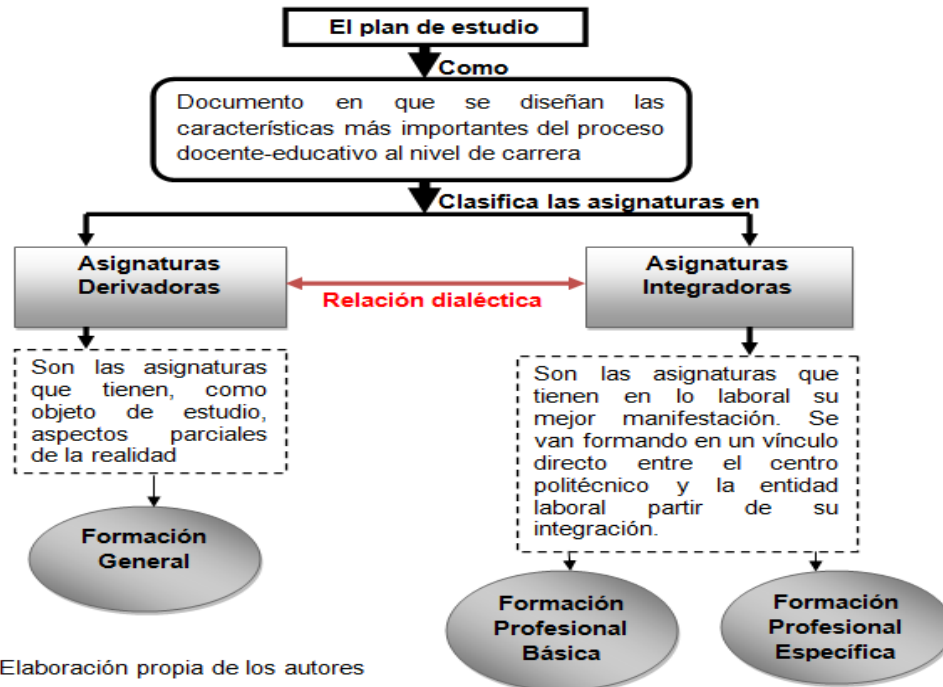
El plan de estudio

Como

Documento en que se diseñan las características más importantes del proceso docente-educativo al nivel de carrera

Clasifica las asignaturas en

Asignaturas Derivadoras

Relación dialéctica

Asignaturas Integradoras

Son las asignaturas que tienen, como objeto de estudio, aspectos parciales de la realidad

Formación General

Son las asignaturas que tienen en lo laboral su mejor manifestación. Se van formando en un vínculo directo entre el centro politécnico y la entidad laboral partir de su integración.

Formación Profesional Básica

Formación Profesional Específica

Elaboración propia de los autores